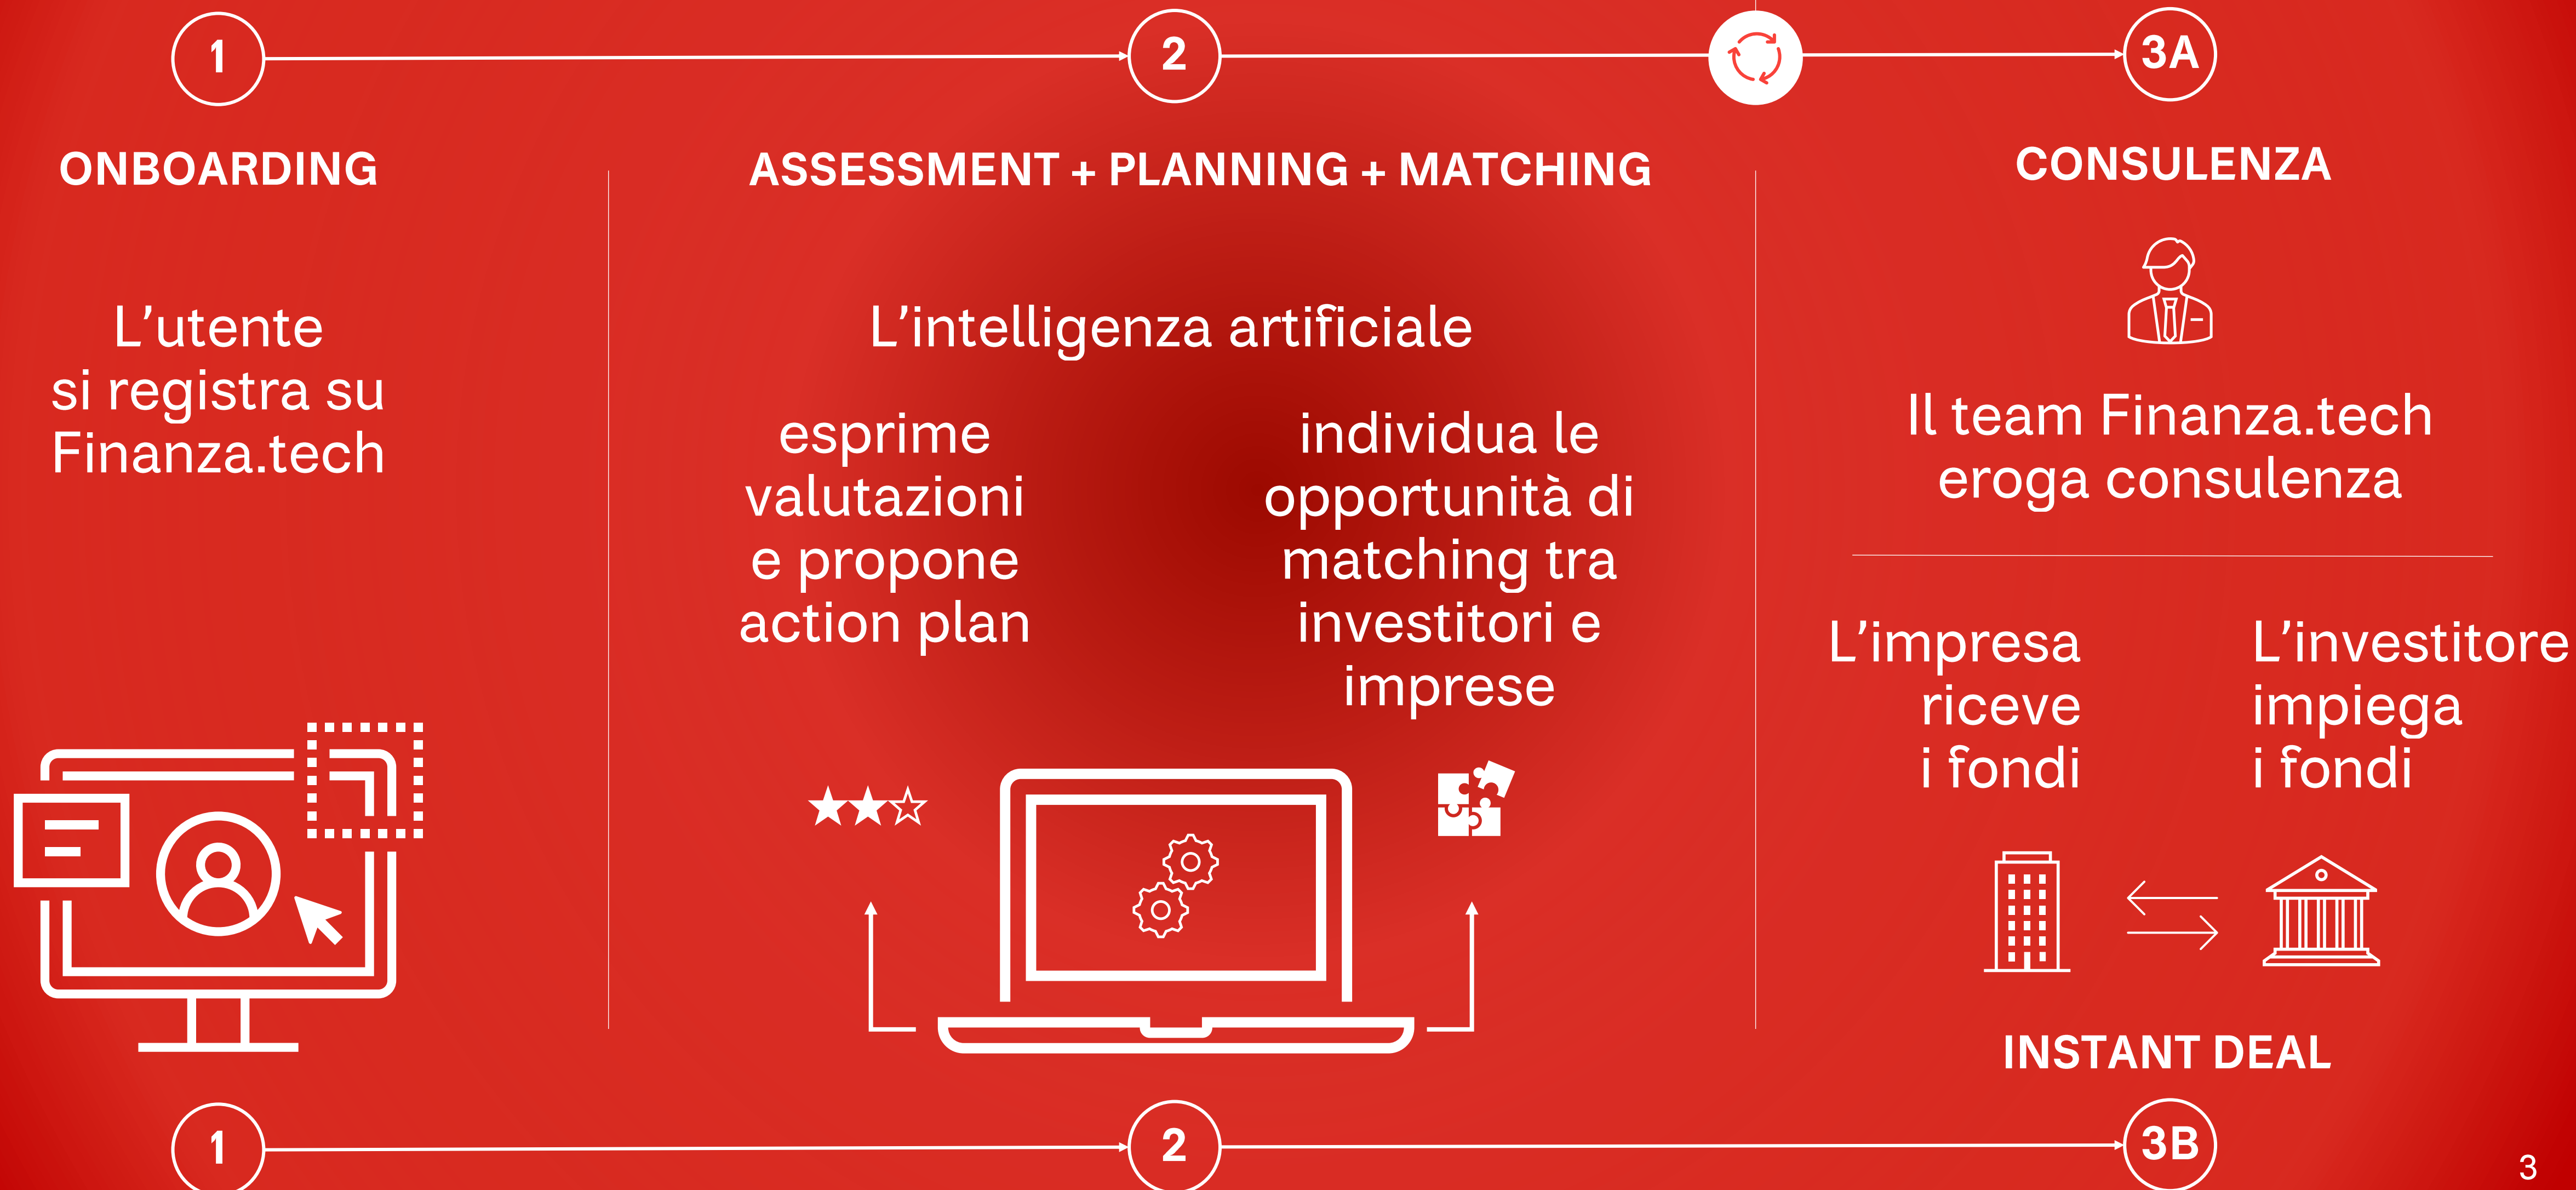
1

2

3A

ONBOARDING

ASSESSMENT + PLANNING + MATCHING

CONSULENZA

L’utente si registra su Finanza.tech

L’intelligenza artificiale

esprime valutazioni e propone action plan

individua le opportunità di matching tra investitori e imprese

Il team Finanza.tech eroga consulenza

L’impresa riceve i fondi

L’investitore impiega i fondi

INSTANT DEAL

1

2

3B

3